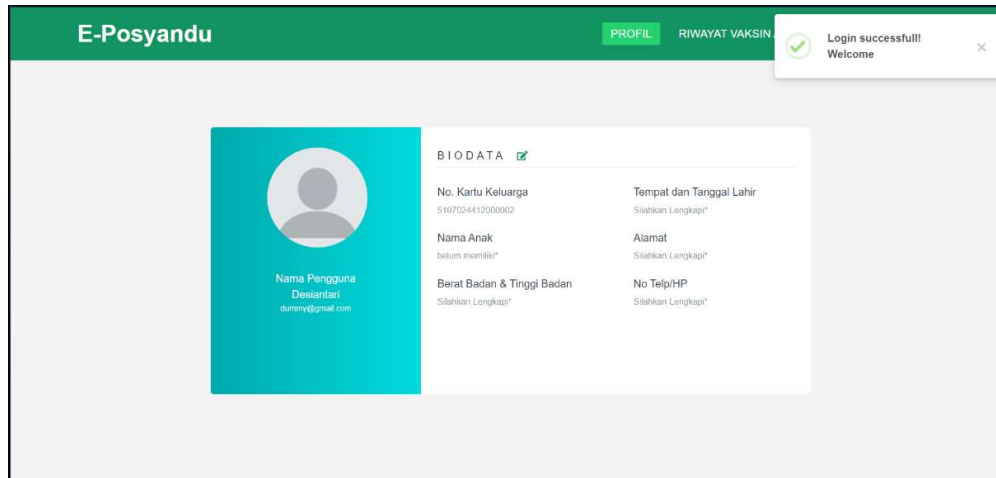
E-Posyandu

PROFIL RIWAYAT VAKSIN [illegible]

Login successfull!
Welcome

×

Nama Pengguna
Desiantari
dummy@gmail.com

BIODATA

No. Kartu Keluarga
5107024412000002

Tempat dan Tanggal Lahir
Silahkan Lengkapi*

Nama Anak
belum memiliki*

Alamat
Silahkan Lengkapi*

Berat Badan & Tinggi Badan
Silahkan Lengkapi*

No Telp/HP
Silahkan Lengkapi*